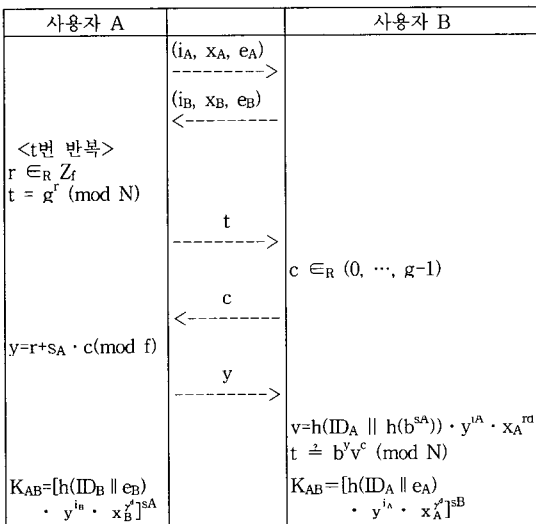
| 사용자 A | | 사용자 B |
|---|---|---|
| | $(i_A, x_A, e_A)$ ---------> | |
| | $(i_B, x_B, e_B)$ <--------- | |
| <t번 반복> $r \in_R Z_f$ $t = g^r \pmod N$ | t ---------> | $c \in_R (0, \cdots, g-1)$ |
| | c <--------- | |
| $y = r + s_A \cdot c \pmod f$ | y ---------> | |
| | | $v = h(ID_A \parallel h(b^{s_A})) \cdot y^{i_A} \cdot x_A^{rd}$ $t \overset{?}{=} b^y v^c \pmod N$ |
| $K_{AB} = [h(ID_B \parallel e_B) \cdot y^{i_B} \cdot x_B^{y}]^{sA}$ | | $K_{AB} = [h(ID_A \parallel e_A) \cdot y^{i_A} \cdot x_A^{y}]^{sB}$ |